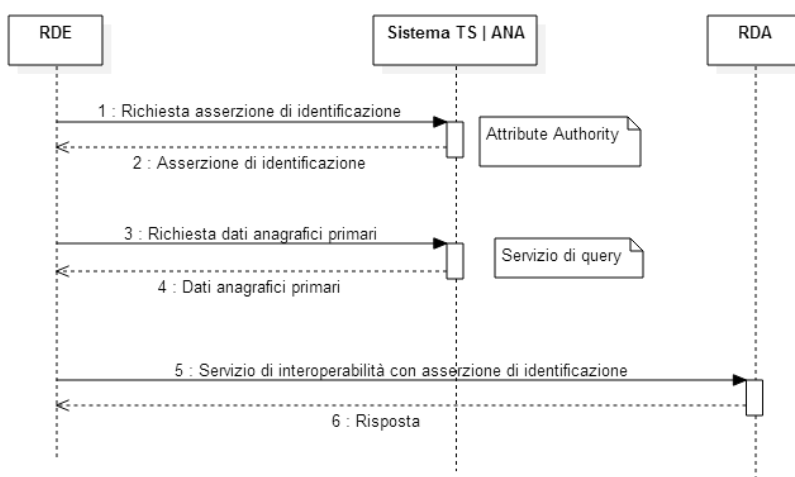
RDE

Sistema TS | ANA

RDA

1 : Richiesta asserzione di identificazione

Attribute Authority

2 : Asserzione di identificazione

3 : Richiesta dati anagrafici primari

Servizio di query

4 : Dati anagrafici primari

5 : Servizio di interoperabilità con asserzione di identificazione

6 : Risposta